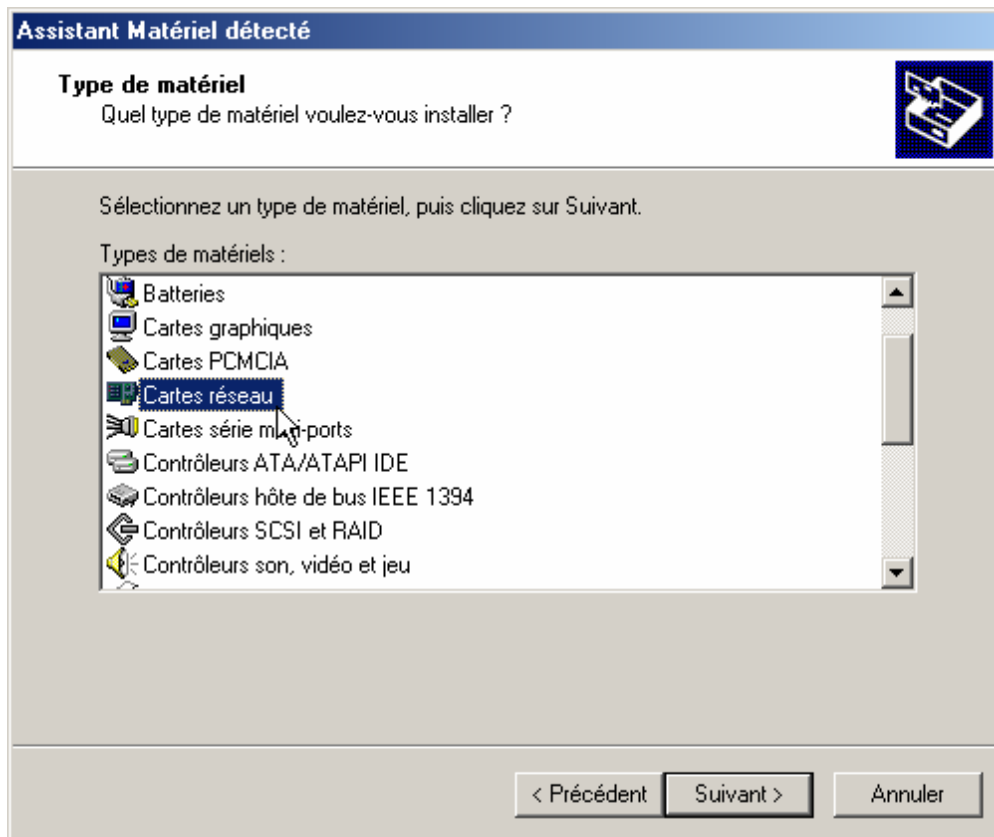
Assistant Matériel détecté

Type de matériel
Quel type de matériel voulez-vous installer ?

Sélectionnez un type de matériel, puis cliquez sur Suivant.

Types de matériels :

Batteries
Cartes graphiques
Cartes PCMCIA
Cartes réseau
Cartes série m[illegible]-ports
Contrôleurs ATA/ATAPI IDE
Contrôleurs hôte de bus IEEE 1394
Contrôleurs SCSI et RAID
Contrôleurs son, vidéo et jeu

< Précédent Suivant > Annuler